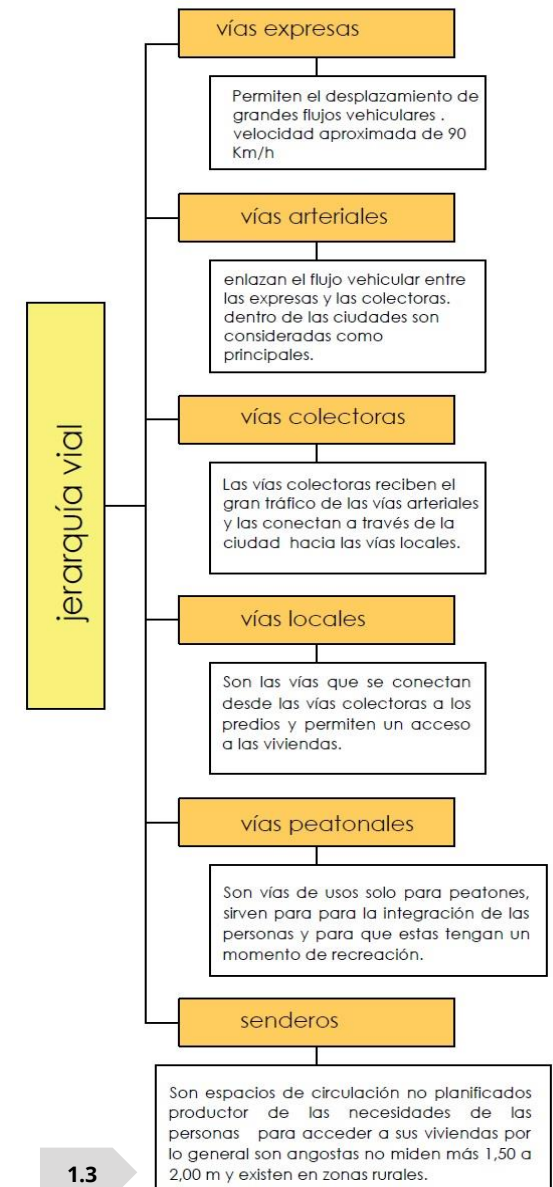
jerarquía vial

vías expresas

Permiten el desplazamiento de grandes flujos vehiculares . velocidad aproximada de 90 Km/h

vías arteriales

enlazan el flujo vehicular entre las expresas y las colectoras. dentro de las ciudades son consideradas como principales.

vías colectoras

Las vías colectoras reciben el gran tráfico de las vías arteriales y las conectan a través de la ciudad hacia las vías locales.

vías locales

Son las vías que se conectan desde las vías colectoras a los predios y permiten un acceso a las viviendas.

vías peatonales

Son vías de usos solo para peatones, sirven para para la integración de las personas y para que estas tengan un momento de recreación.

senderos

Son espacios de circulación no planificados productor de las necesidades de las personas para acceder a sus viviendas por lo general son angostas no miden más 1,50 a 2,00 m y existen en zonas rurales.

1.3